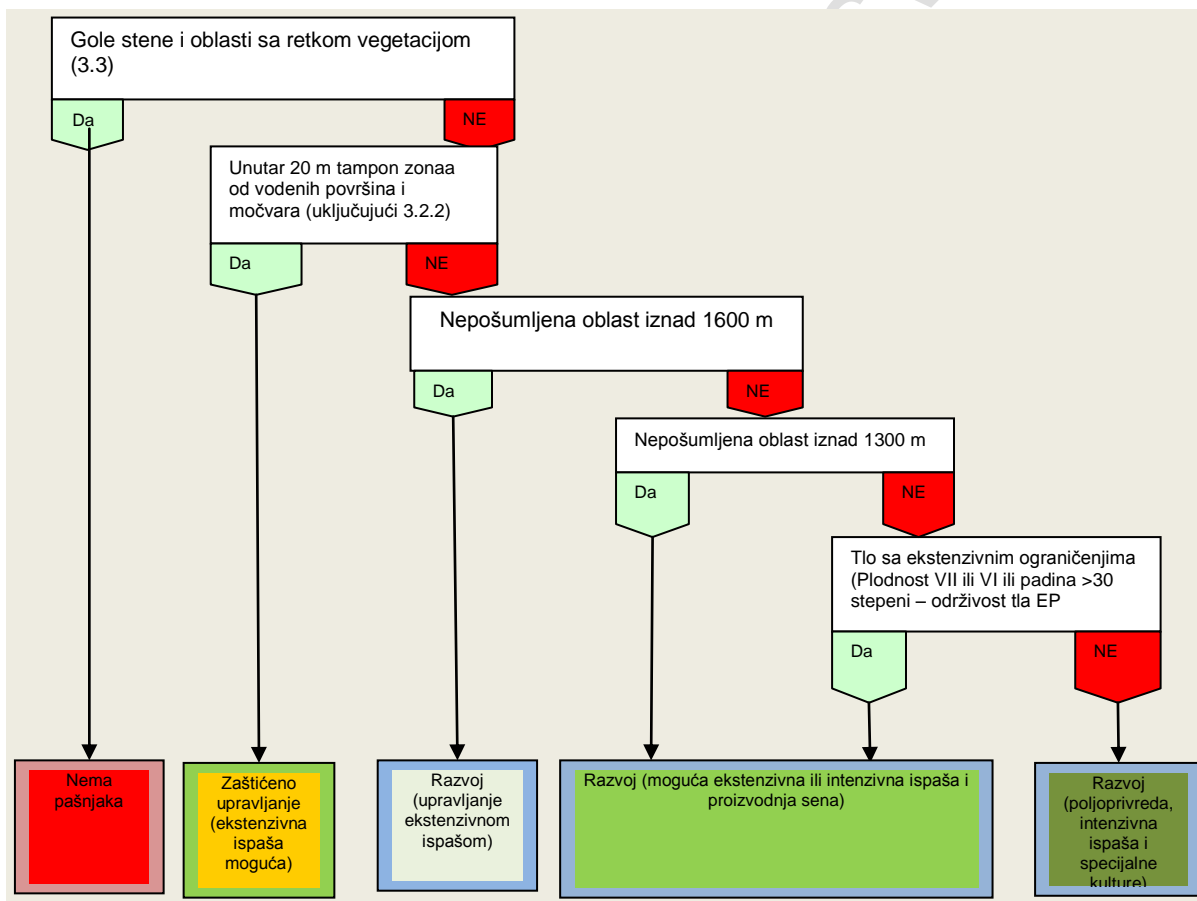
Gole stene i oblasti sa retkom vegetacijom (3.3)

Da

NE

Unutar 20 m tampon zonaa od vodenih površina i močvara (uključujući 3.2.2)

Da

NE

Nepošumljena oblast iznad 1600 m

Da

NE

Nepošumljena oblast iznad 1300 m

Da

NE

Tlo sa ekstenzivnim ograničenjima (Plodnost VII ili VI ili padina >30 stepeni – održivost tla EP

Da

NE

Nema pašnjaka

Zaštićeno upravljanje (ekstenzivna ispaša moguća)

Razvoj (upravljanje ekstenzivnom ispašom)

Razvoj (moguća ekstenzivna ili intenzivna ispaša i proizvodnja sena)

Razvoj (poljoprivreda, intenzivna ispaša i specijalne kulture)